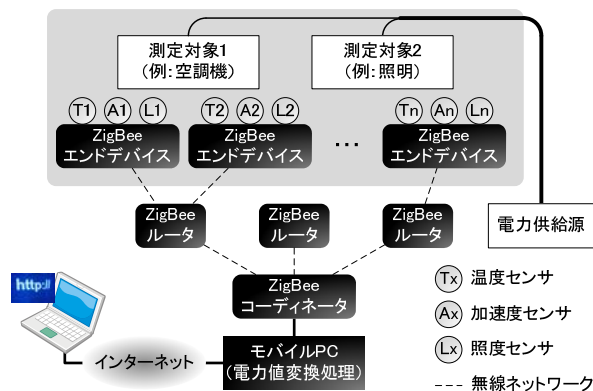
測定対象1
（例：空調機）

測定対象2
（例：照明）

T1 A1 L1
ZigBee
エンドデバイス

T2 A2 L2
ZigBee
エンドデバイス

…

Tn An Ln
ZigBee
エンドデバイス

ZigBee
ルータ

ZigBee
ルータ

ZigBee
ルータ

電力供給源

http://

ZigBee
コーディネータ

インターネット

モバイルPC
（電力値変換処理）

Tx 温度センサ

Ax 加速度センサ

Lx 照度センサ

無線ネットワーク